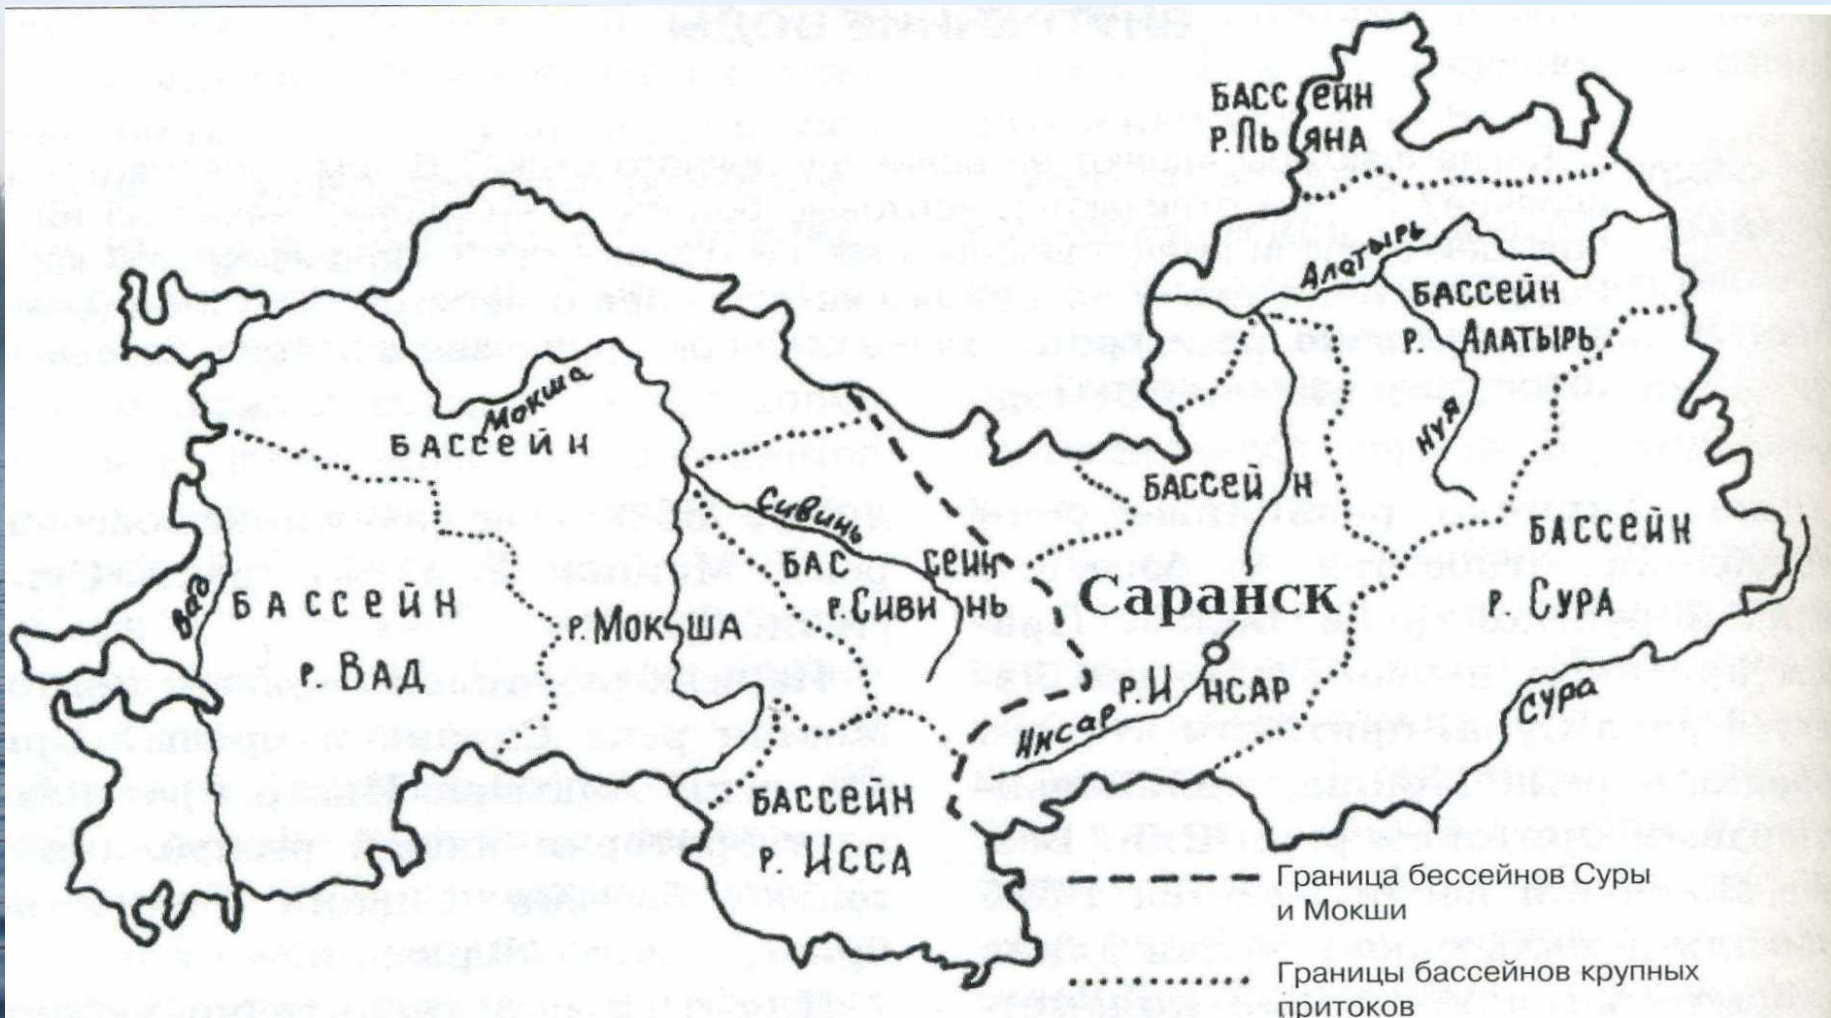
БАССЕЙН Р. ПЬЯНА

Алатырь

БАССЕЙН Р. АЛАТЫРЬ

Нуя

Мокша

БАССЕЙН

БАССЕЙН

Сивинь

БАССЕЙН Р. СИВИНЬ

Вад

БАССЕЙН Р. ВАД

Р. МОКША

Саранск

БАССЕЙН Р. СУРА

Р. ИНСАР

Инсар

Сура

БАССЕЙН Р. ИССА

Граница бессейнов Суры и Мокши

Границы бассейнов крупных притоков